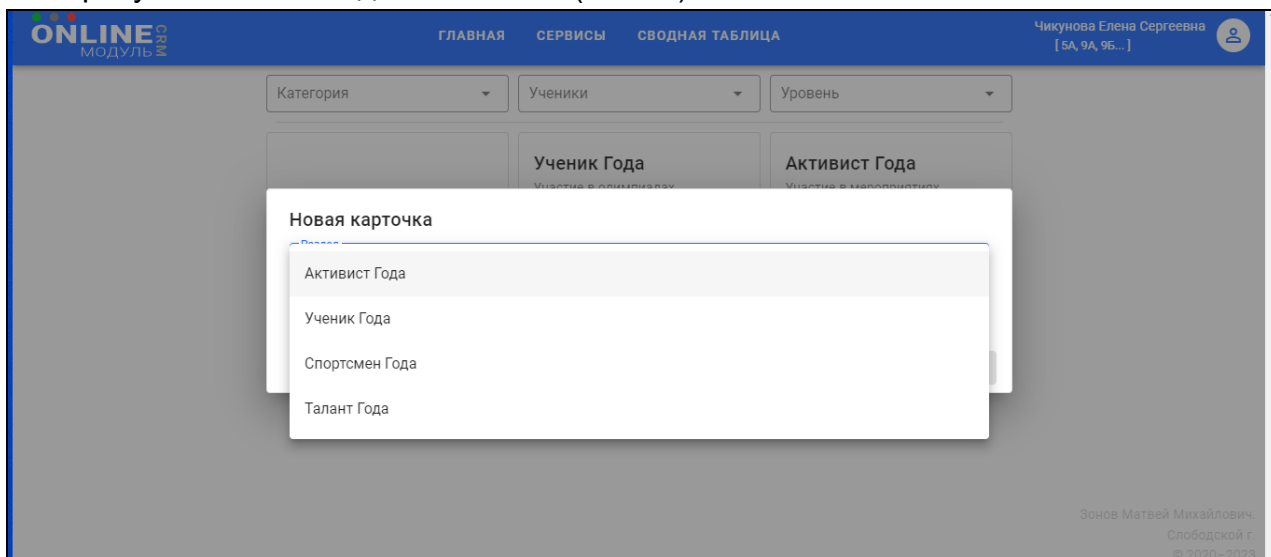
ONLINE CRM
МОДУЛЬ

ГЛАВНАЯ СЕРВИСЫ СВОДНАЯ ТАБЛИЦА

Чикунова Елена Сергеевна
[ 5А, 9А, 9Б... ]

Категория

Ученики

Уровень

Ученик Года
Участие в олимпиадах

Активист Года
Участие в мероприятиях

Новая карточка

Раздел

Активист Года

Ученик Года

Спортсмен Года

Талант Года

Зонов Матвей Михайлович.
Слободской г.
© 2020–2023